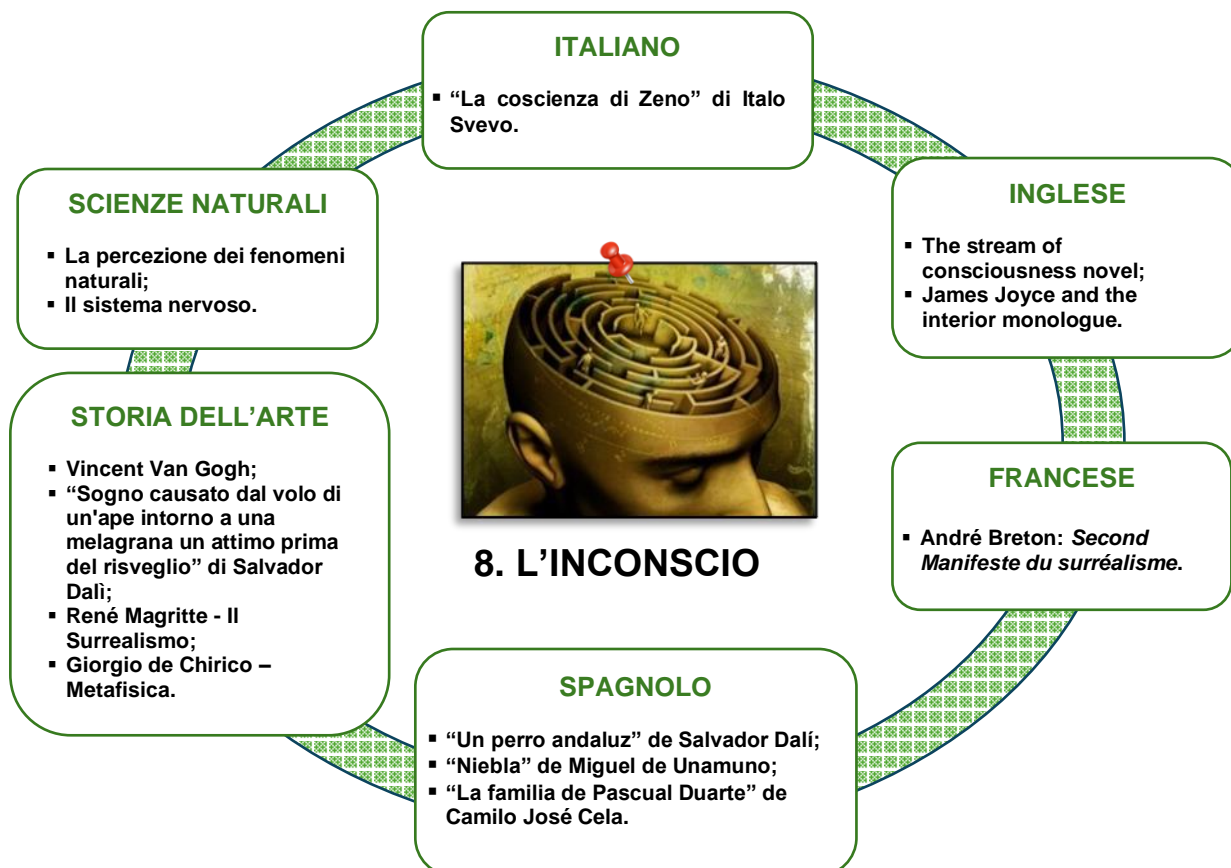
ITALIANO

- “La coscienza di Zeno” di Italo Svevo.

SCIENZE NATURALI

- La percezione dei fenomeni naturali;
- Il sistema nervoso.

INGLESE

- The stream of consciousness novel;
- James Joyce and the interior monologue.

STORIA DELL’ARTE

- Vincent Van Gogh;
- “Sogno causato dal volo di un'ape intorno a una melagrana un attimo prima del risveglio” di Salvador Dalì;
- René Magritte - Il Surrealismo;
- Giorgio de Chirico – Metafisica.

8. L’INCONSCIO

FRANCESE

- André Breton: *Second Manifeste du surréalisme*.

SPAGNOLO

- “Un perro andaluz” de Salvador Dalí;
- “Niebla” de Miguel de Unamuno;
- “La familia de Pascual Duarte” de Camilo José Cela.